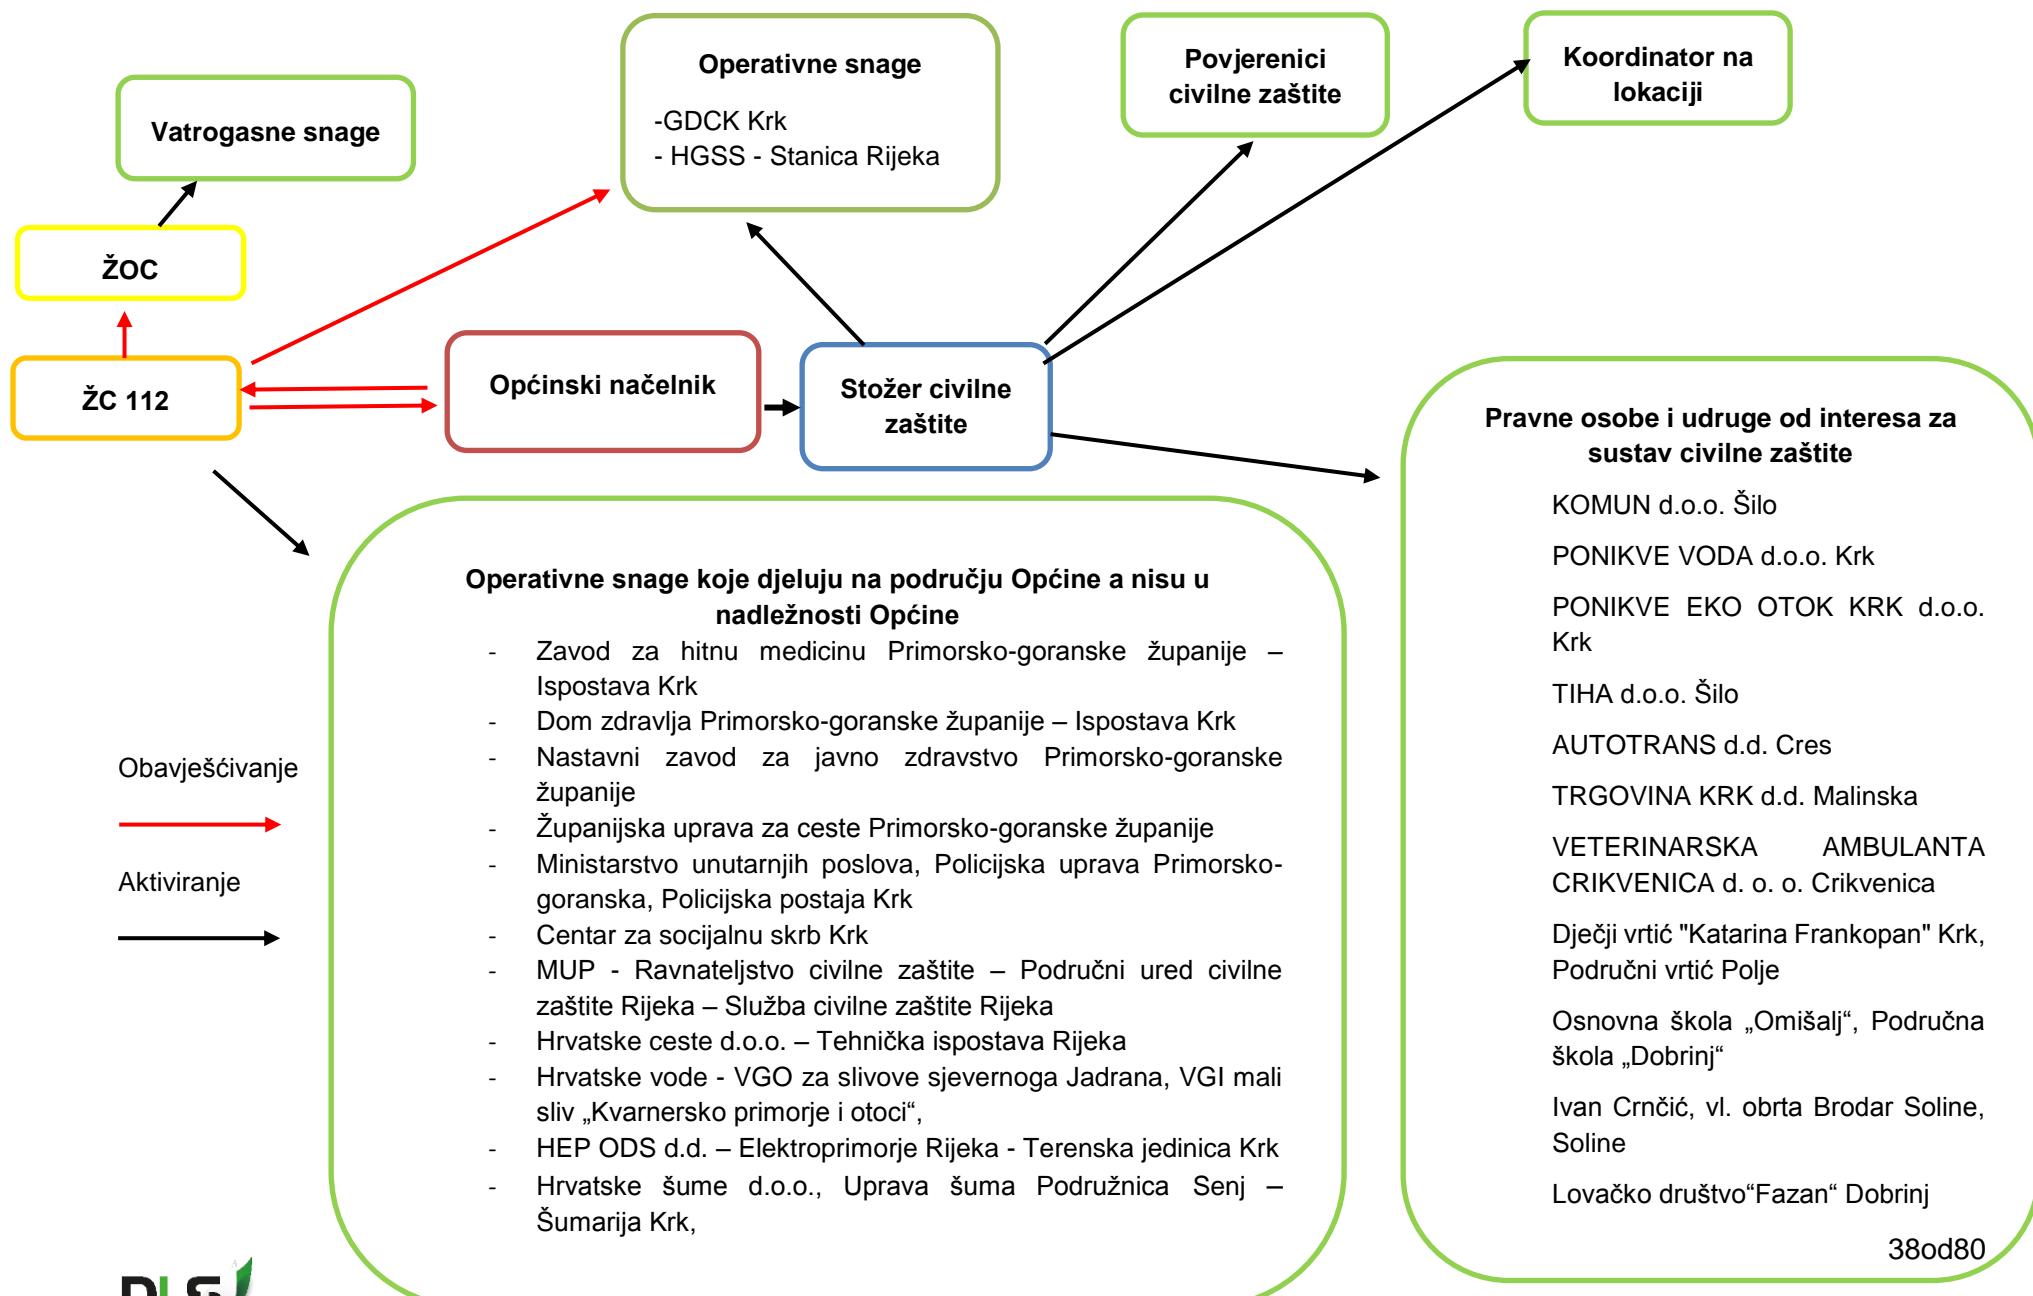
Vatrogasne snage

Operativne snage

-GDCK Krk
- HGSS - Stanica Rijeka

Povjerenici civilne zaštite

Koordinator na lokaciji

ŽOC

ŽC 112

Općinski načelnik

Stožer civilne zaštite

Pravne osobe i udruge od interesa za sustav civilne zaštite

KOMUN d.o.o. Šilo

PONIKVE VODA d.o.o. Krk

PONIKVE EKO OTOK KRK d.o.o. Krk

TIHA d.o.o. Šilo

AUTOTRANS d.d. Cres

TRGOVINA KRK d.d. Malinska

VETERINARSKA AMBULANTA CRIKVENICA d. o. o. Crikvenica

Dječji vrtić "Katarina Frankopan" Krk, Područni vrtić Polje

Osnovna škola „Omišalj“, Područna škola „Dobrinj“

Ivan Crnčić, vl. obrta Brodar Soline, Soline

Lovačko društvo“Fazan“ Dobrinj

Operativne snage koje djeluju na području Općine a nisu u nadležnosti Općine

- Zavod za hitnu medicinu Primorsko-goranske županije – Ispostava Krk
- Dom zdravlja Primorsko-goranske županije – Ispostava Krk
- Nastavni zavod za javno zdravstvo Primorsko-goranske županije
- Županijska uprava za ceste Primorsko-goranske županije
- Ministarstvo unutarnjih poslova, Policijska uprava Primorsko-goranska, Policijska postaja Krk
- Centar za socijalnu skrb Krk
- MUP - Ravnateljstvo civilne zaštite – Područni ured civilne zaštite Rijeka – Služba civilne zaštite Rijeka
- Hrvatske ceste d.o.o. – Tehnička ispostava Rijeka
- Hrvatske vode - VGO za slivove sjevernoga Jadrana, VGI mali sliv „Kvarnersko primorje i otoci“,
- HEP ODS d.d. – Elektroprimorje Rijeka - Terenska jedinica Krk
- Hrvatske šume d.o.o., Uprava šuma Podružnica Senj – Šumarija Krk,

Obavješćivanje

Aktiviranje

38od80